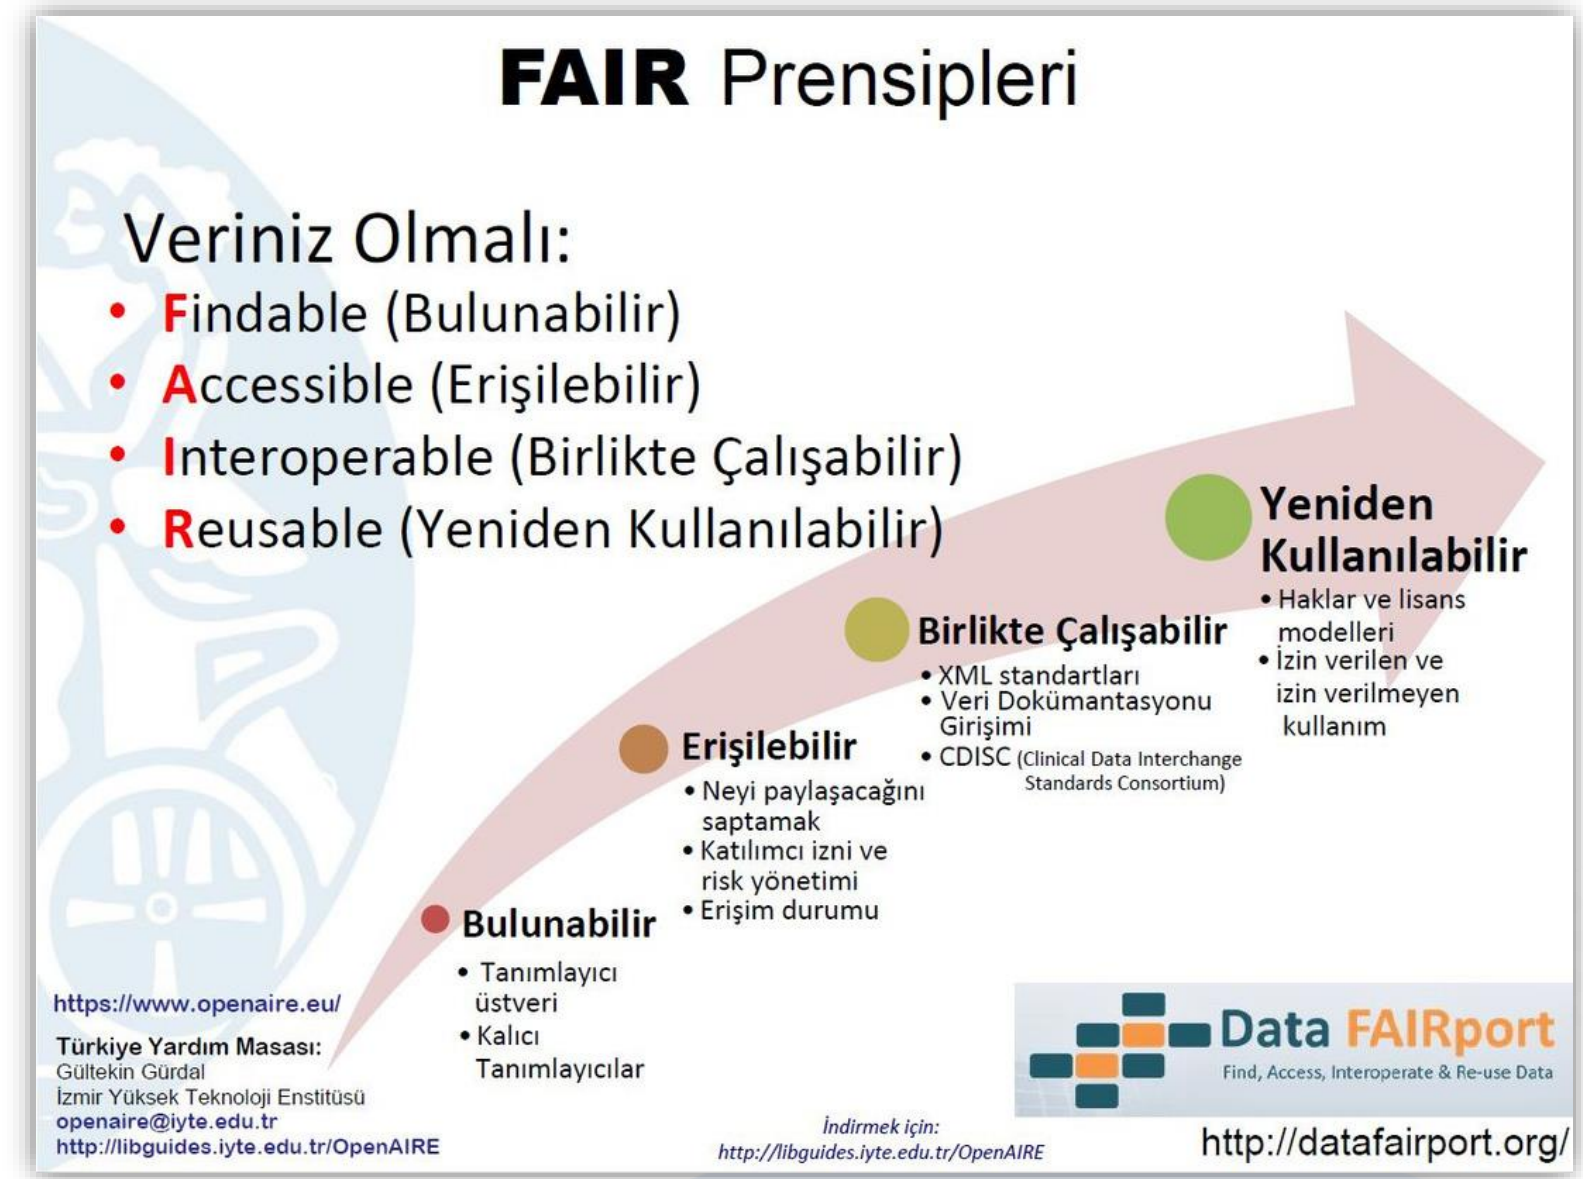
FAIR Prensipleri

Veriniz Olmalı:
• Findable (Bulunabilir)
• Accessible (Erişilebilir)
• Interoperable (Birlikte Çalışabilir)
• Reusable (Yeniden Kullanılabilir)

Yeniden Kullanılabilir
• Haklar ve lisans modelleri
• İzin verilen ve izin verilmeyen kullanım

Birlikte Çalışabilir
• XML standartları
• Veri Dokümantasyonu Girişimi
• CDISC (Clinical Data Interchange Standards Consortium)

Erişilebilir
• Neyi paylaşacağını saptamak
• Katılımcı izni ve risk yönetimi
• Erişim durumu

Bulunabilir
• Tanımlayıcı üstveri
• Kalıcı Tanımlayıcılar

https://www.openaire.eu/

Türkiye Yardım Masası:
Gültekin Gürdal
İzmir Yüksek Teknoloji Enstitüsü
openaire@iyte.edu.tr
http://libguides.iyte.edu.tr/OpenAIRE

İndirmek için:
http://libguides.iyte.edu.tr/OpenAIRE

Data FAIRport
Find, Access, Interoperate & Re-use Data
http://datafairport.org/